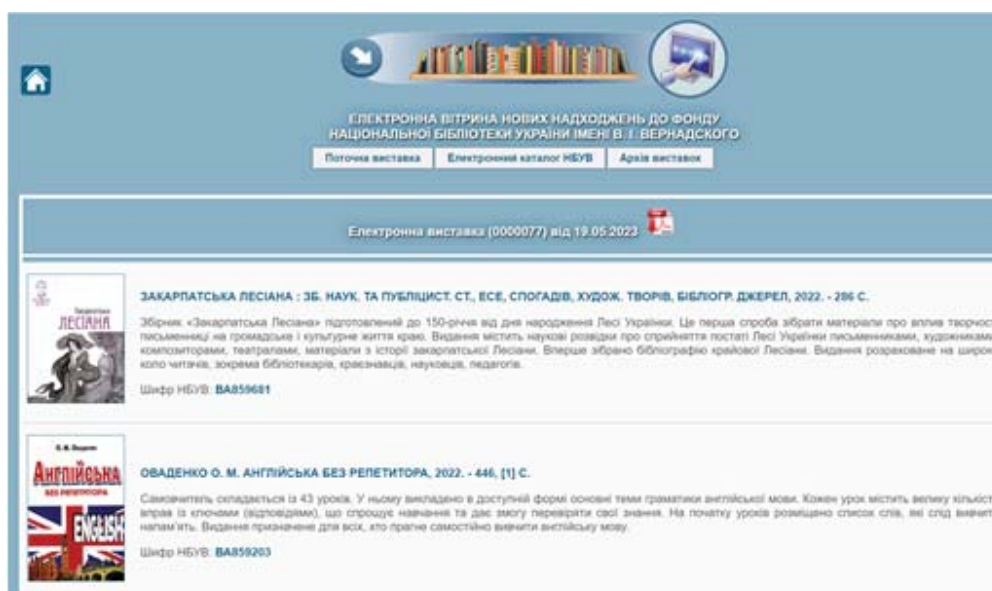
ЕЛЕКТРОННА ВІТРИНА НОВИХ НАДХОДЖЕНЬ ДО ФОНДУ НАЦІОНАЛЬНОЇ БІБЛІОТЕКИ УКРАЇНИ ІМЕНІ В. І. ВЕРНАДСЬКОГО

Поточна виставка | Електронний каталог НБУВ | Архів виставок

Електронна виставка (0000077) від 19.05.2023

Закарпатська ЛЕСІАНА

ЗАКАРПАТСЬКА ЛЕСІАНА : ЗБ. НАУК. ТА ПУБЛІЦИСТ. СТ., ЕСЕ, СПОГАДІВ, ХУДОЖ. ТВОРІВ, БІБЛІОГР. ДЖЕРЕЛ, 2022. - 286 С.

Збірник «Закарпатська Лесіана» підготовлений до 150-річчя від дня народження Лесі Українки. Це перша спроба зібрати матеріали про вплив творчос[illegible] письменниці на громадське і культурне життя краю. Видання містить наукові розвідки про сприйняття постаті Лесі Українки письменниками, художниками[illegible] композиторами, театралами, матеріали з історії закарпатської Лесіани. Вперше зібрано бібліографію крайової Лесіани. Видання розраховане на широк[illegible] коло читачів, зокрема бібліотекарів, краєзнавців, науковців, педагогів.

Шифр НБУВ: ВА859681

О. М. Оваденко
Англійська БЕЗ РЕПЕТИТОРА
ENGLISH

ОВАДЕНКО О. М. АНГЛІЙСЬКА БЕЗ РЕПЕТИТОРА, 2022. - 446, [1] С.

Самовчитель складається із 43 уроків. У ньому викладено в доступній формі основні теми граматики англійської мови. Кожен урок містить велику кількіст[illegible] вправ із ключами (відповідями), що спрощує навчання та дає змогу перевіряти свої знання. На початку уроків розміщено список слів, які слід вивчит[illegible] напам'ять. Видання призначене для всіх, хто прагне самостійно вивчити англійську мову.

Шифр НБУВ: ВА859203